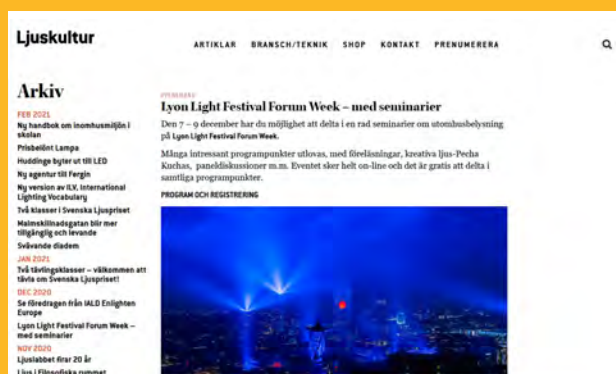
Ljuskultur

ARTIKLAR BRANSCH/TEKNIK SHOP KONTAKT PRENUMERERA

Arkiv

FEB 2021
Ny handbok om inomhusmiljön i skolan
Prisbelönt Lampa
Huddinge byter ut till LED
Ny agentur till Fergin
Ny version av ILV, International Lighting Vocabulary
Två klasser i Svenska Ljuspriset
Malmskillnadsgatan blir mer tillgänglig och levande
Svävande diadem
JAN 2021
Två tävlingsklasser – välkommen att tävla om Svenska Ljuspriset!
DEC 2020
Se föredragen från IALD Enlighten Europe
Lyon Light Festival Forum Week – med seminarier
NOV 2020
Ljusiabbet firar 20 år
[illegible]

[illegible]
Lyon Light Festival Forum Week – med seminarier
Den 7 – 9 december har du möjlighet att delta i en rad seminarier om utomhusbelysning på Lyon Light Festival Forum Week.

Många intressant programpunkter utlovas, med föreläsningar, kreativa ljus-Pecha Kuchas, paneldiskussioner m.m. Eventet sker helt on-line och det är gratis att delta i samtliga programpunkter.

PROGRAM OCH REGISTRERING